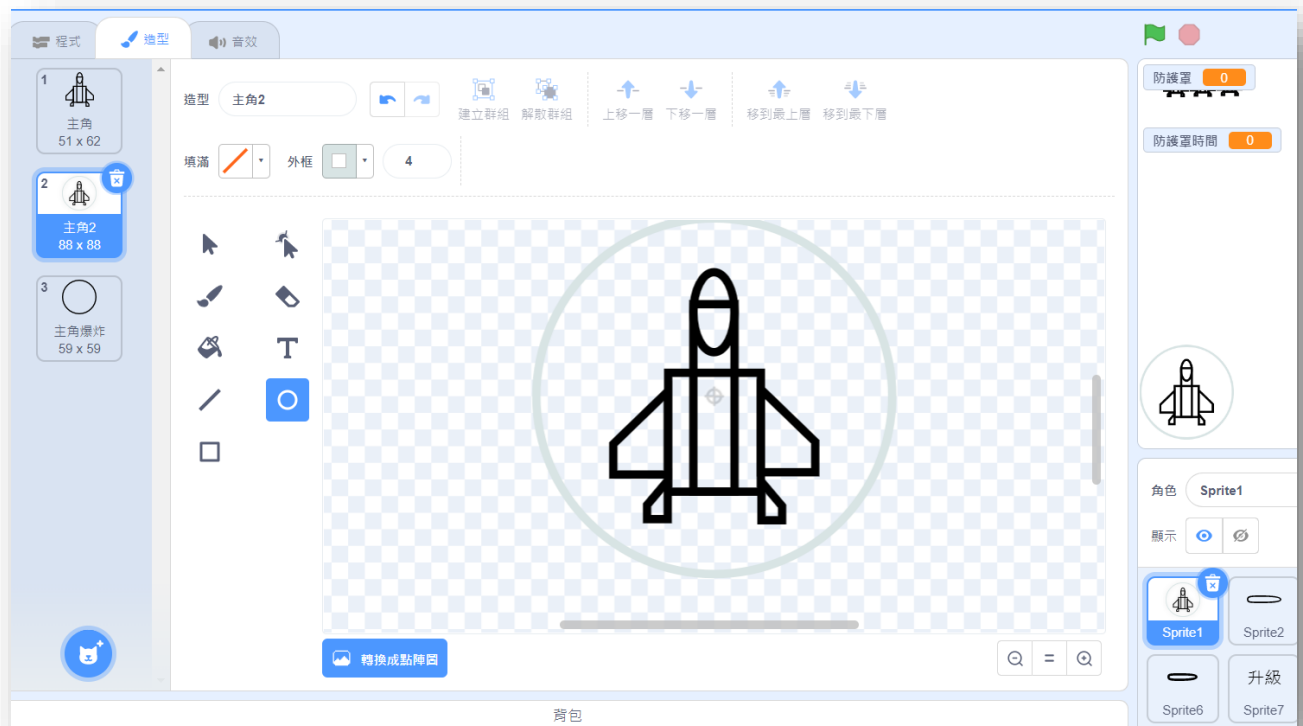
程式 造型 音效

1
主角
51 x 62

2
主角2
88 x 88

3
主角爆炸
59 x 59

造型 主角2

建立群組 解散群組 上移一層 下移一層 移到最上層 移到最下層

填滿 外框 4

轉換成點陣圖

=

防護罩 0

防護罩時間 0

角色 Sprite1

顯示

Sprite1
Sprite2
Sprite6
升級
Sprite7

背包